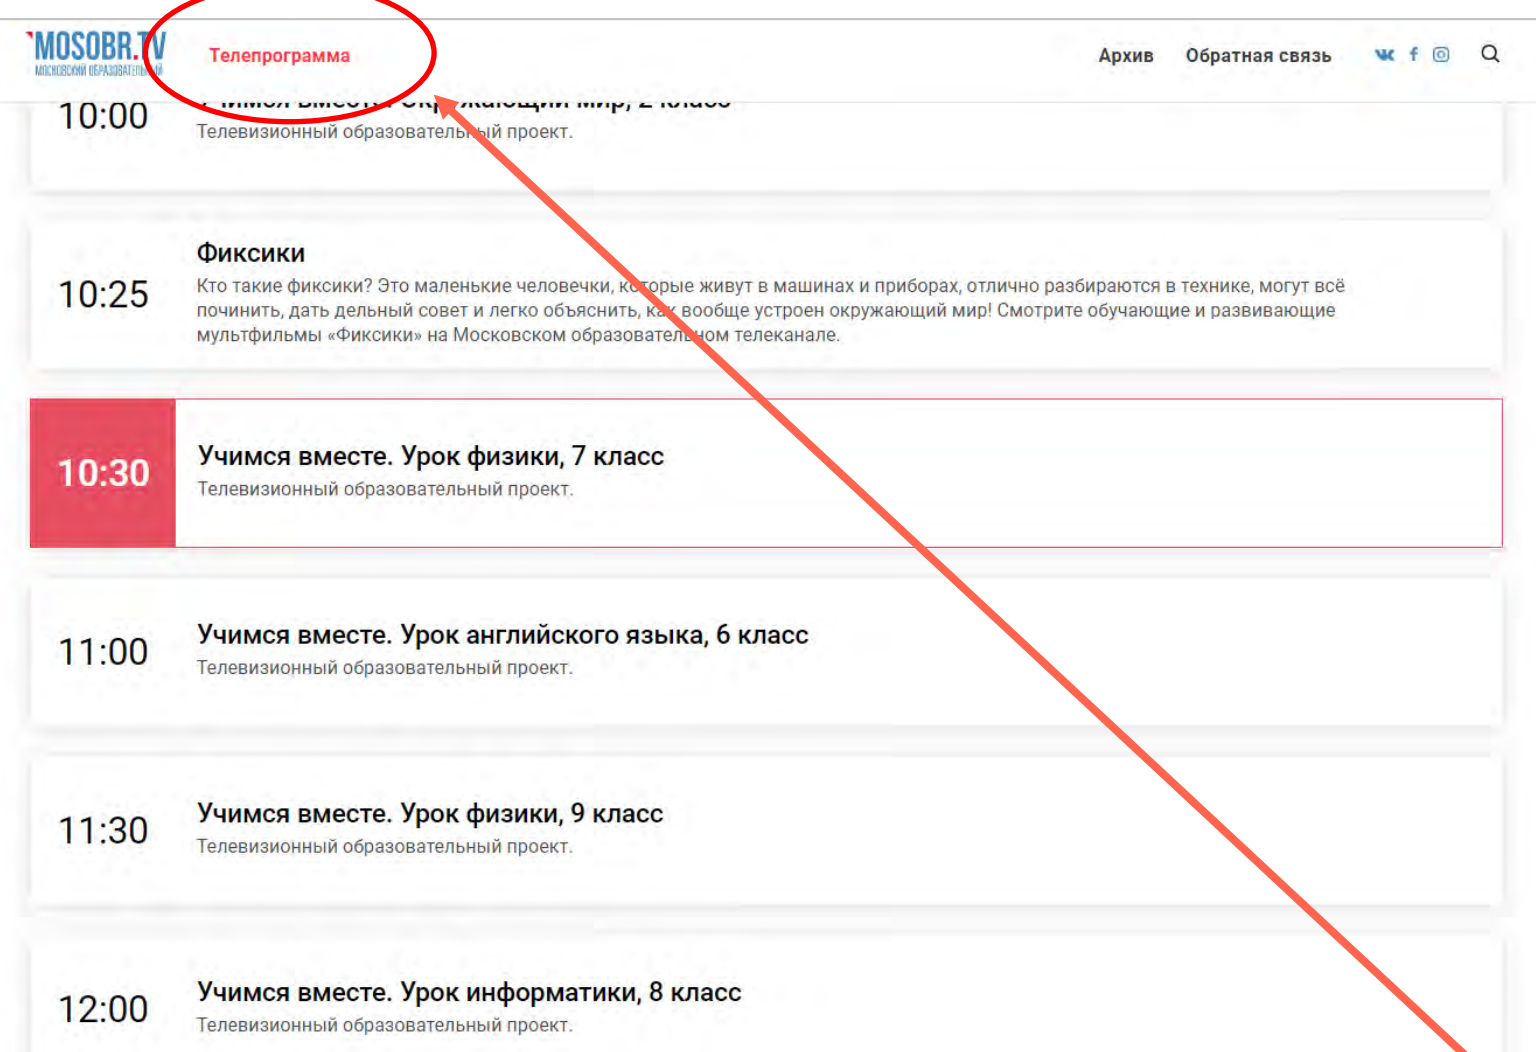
MOSOBR.TV
МОСКОВСКИЙ ОБРАЗОВАТЕЛЬНЫЙ

Телепрограмма

Архив Обратная связь

10:00 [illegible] вместе. Окружающий мир, 2 класс
Телевизионный образовательный проект.

10:25 Фиксики
Кто такие фиксики? Это маленькие человечки, которые живут в машинах и приборах, отлично разбираются в технике, могут всё починить, дать дельный совет и легко объяснить, как вообще устроен окружающий мир! Смотрите обучающие и развивающие мультфильмы «Фиксики» на Московском образовательном телеканале.

10:30 Учимся вместе. Урок физики, 7 класс
Телевизионный образовательный проект.

11:00 Учимся вместе. Урок английского языка, 6 класс
Телевизионный образовательный проект.

11:30 Учимся вместе. Урок физики, 9 класс
Телевизионный образовательный проект.

12:00 Учимся вместе. Урок информатики, 8 класс
Телевизионный образовательный проект.